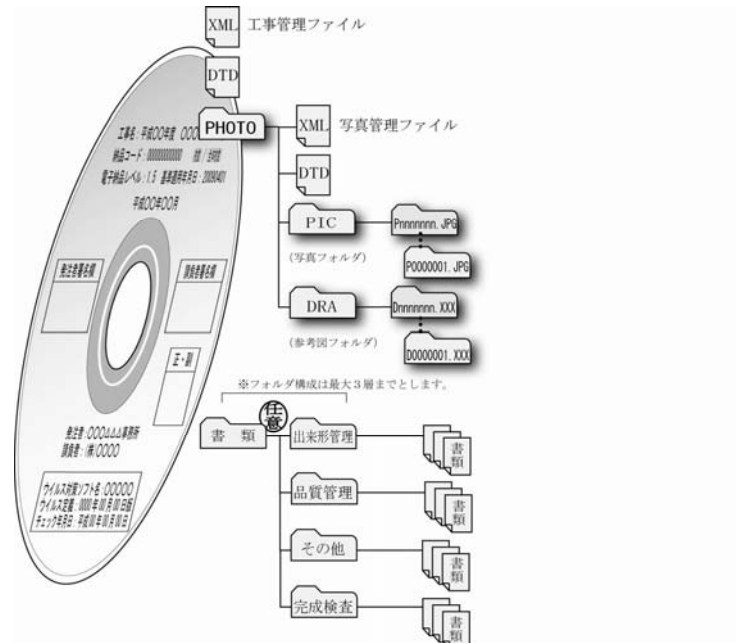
XML 工事管理ファイル

DTD

PHOTO

XML 写真管理ファイル

DTD

PIC

(写真フォルダ)

Pnnnnnnn.JPG

P0000001.JPG

DRA

(参考図フォルダ)

Dnnnnnnn.XXX

D0000001.XXX

工事名：平成OO年度 OOO

納品コード：0000000000 1枚/9枚目

電子納品レベル：1.5 基準運用年月日：2009401

平成OO年OO月

発注者署名欄

請負者署名欄

正・副

発注者：OOOムムム事務所

請負者：(株)OOOO

ウイルス対策ソフト名：OOOOO

ウイルス定義：0000年00月00日版

チェック年月日：平成00年00月00日

※フォルダ構成は最大３層までとします。

書 類

任意

出来形管理

書類

品質管理

書類

その他

書類

完成検査

書類